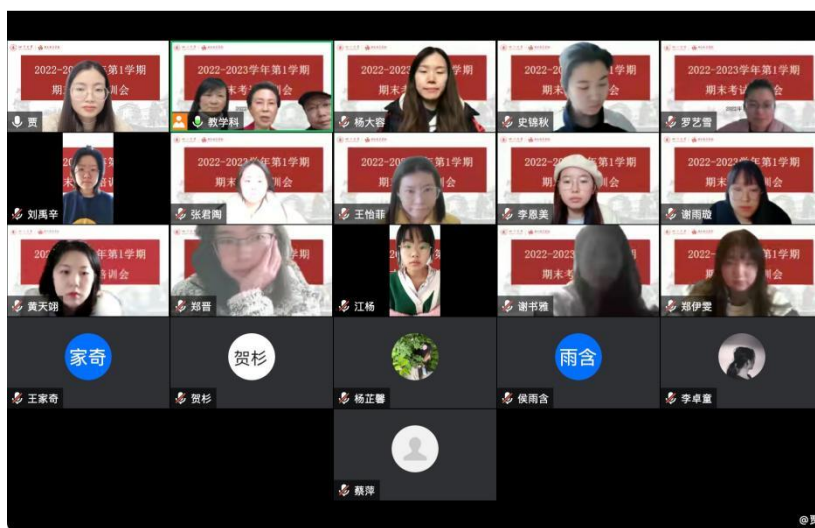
2022-20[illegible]年第1学期
贾

2022-2023学年第1学期
期末考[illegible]训会
教学科

2022-2023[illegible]
杨大容

2022-2023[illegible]
史锦秋

2022-2023学年第1学期
期末考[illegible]
罗艺雪

刘禹辛

2022-2023学年第1学期
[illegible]训会
张君阅

2022-2023学年第1学期
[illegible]培训会
王怡菲

2022-2023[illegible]
李恩美

2022-2023学年第1学期
期末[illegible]
谢雨敬

202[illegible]
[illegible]培训会
黄天翊

郑晋

江杨

2022-2023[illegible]
期末考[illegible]
谢书雅

2022-2023学年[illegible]
郑伊雯

家奇
王家奇

贺杉
贺杉

杨芷馨

雨含
侯雨含

李卓童

蔡萍